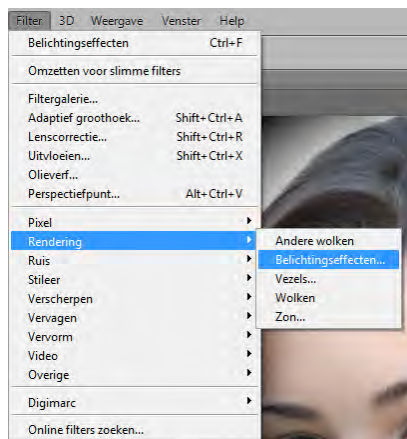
Filter 3D Weergave Venster Help

Belichtingseffecten Ctrl+F

Omzetten voor slimme filters

Filtergalerie...
Adaptief groothoek... Shift+Ctrl+A
Lenscorrectie... Shift+Ctrl+R
Uitvloeien... Shift+Ctrl+X
Olieverf...
Perspectiefpunt... Alt+Ctrl+V

Pixel
Rendering
Ruis
Stileer
Verscherpen
Vervagen
Vervorm
Video
Overige

Digimarc

Online filters zoeken...

Andere wolken
Belichtingseffecten...
Vezels...
Wolken
Zon...